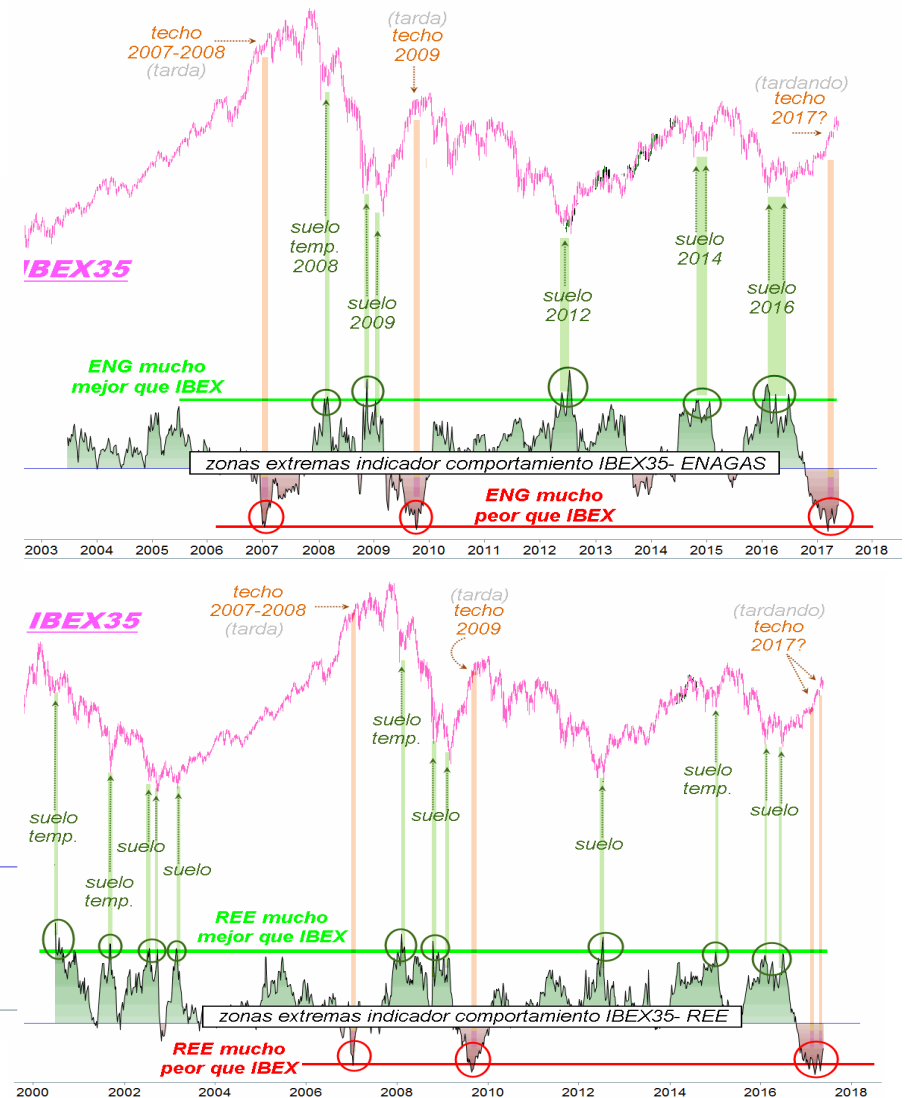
techo
2007-2008
(tarda)

(tarda)
techo
2009

(tardando)
techo
2017?

IBEX35

suelo
temp.
2008

suelo
2009

suelo
2012

suelo
2014

suelo
2016

ENG mucho
mejor que IBEX

zonas extremas indicador comportamiento IBEX35- ENAGAS

ENG mucho
peor que IBEX

2003 2004 2005 2006 2007 2008 2009 2010 2011 2012 2013 2014 2015 2016 2017 2018

IBEX35

techo
2007-2008
(tarda)

(tarda)
techo
2009

(tardando)
techo
2017?

suelo
temp.

suelo
temp.

suelo

suelo

suelo
temp.

suelo

suelo

suelo
temp.

suelo

REE mucho
mejor que IBEX

zonas extremas indicador comportamiento IBEX35- REE

REE mucho
peor que IBEX

2000 2002 2004 2006 2008 2010 2012 2014 2016 2018